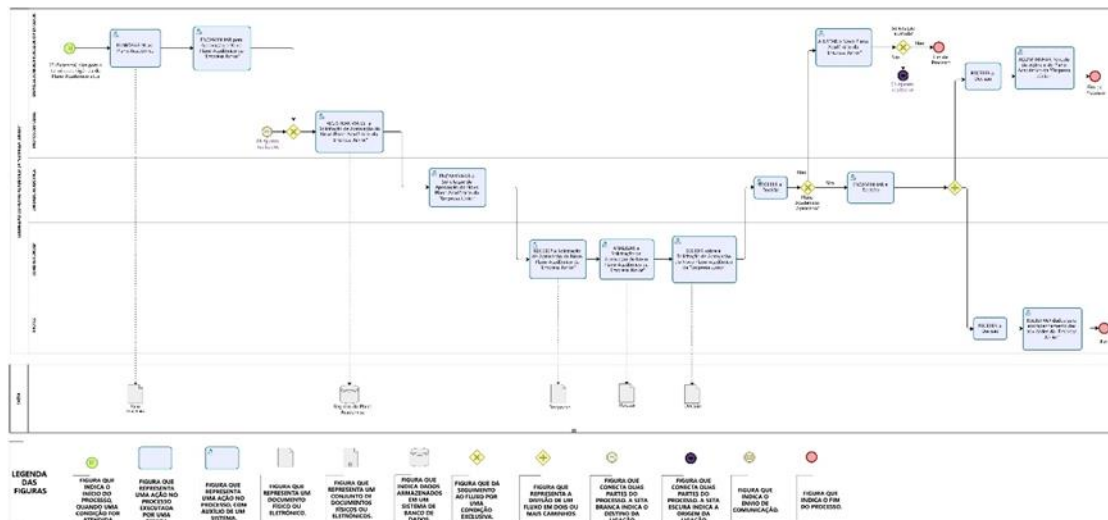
Sim
Não
Não
Sim

LEGENDA DAS FIGURAS

FIGURA QUE INDICA O INÍCIO DO PROCESSO, QUANDO UMA CONDIÇÃO FOR ATENDIDA.

FIGURA QUE REPRESENTA UMA AÇÃO NO PROCESSO EXECUTADA POR UMA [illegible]

FIGURA QUE REPRESENTA UMA AÇÃO NO PROCESSO, COM AUXÍLIO DE UM SISTEMA.

FIGURA QUE REPRESENTA UM DOCUMENTO FÍSICO OU ELETRÔNICO.

FIGURA QUE REPRESENTA UM CONJUNTO DE DOCUMENTOS FÍSICOS OU ELETRÔNICOS.

FIGURA QUE INDICA DADOS ARMAZENADOS EM UM SISTEMA DE BANCO DE DADOS.

FIGURA QUE DÁ SEGUIMENTO AO FLUXO POR UMA CONDIÇÃO EXCLUSIVA.

FIGURA QUE REPRESENTA A DIVISÃO DE UM FLUXO EM DOIS OU MAIS CAMINHOS.

FIGURA QUE CONECTA DUAS PARTES DO PROCESSO. A SETA BRANCA INDICA O DESTINO DA LIGAÇÃO.

FIGURA QUE CONECTA DUAS PARTES DO PROCESSO. A SETA ESCURA INDICA A ORIGEM DA LIGAÇÃO.

FIGURA QUE INDICA O ENVIO DE COMUNICAÇÃO.

FIGURA QUE INDICA O FIM DO PROCESSO.